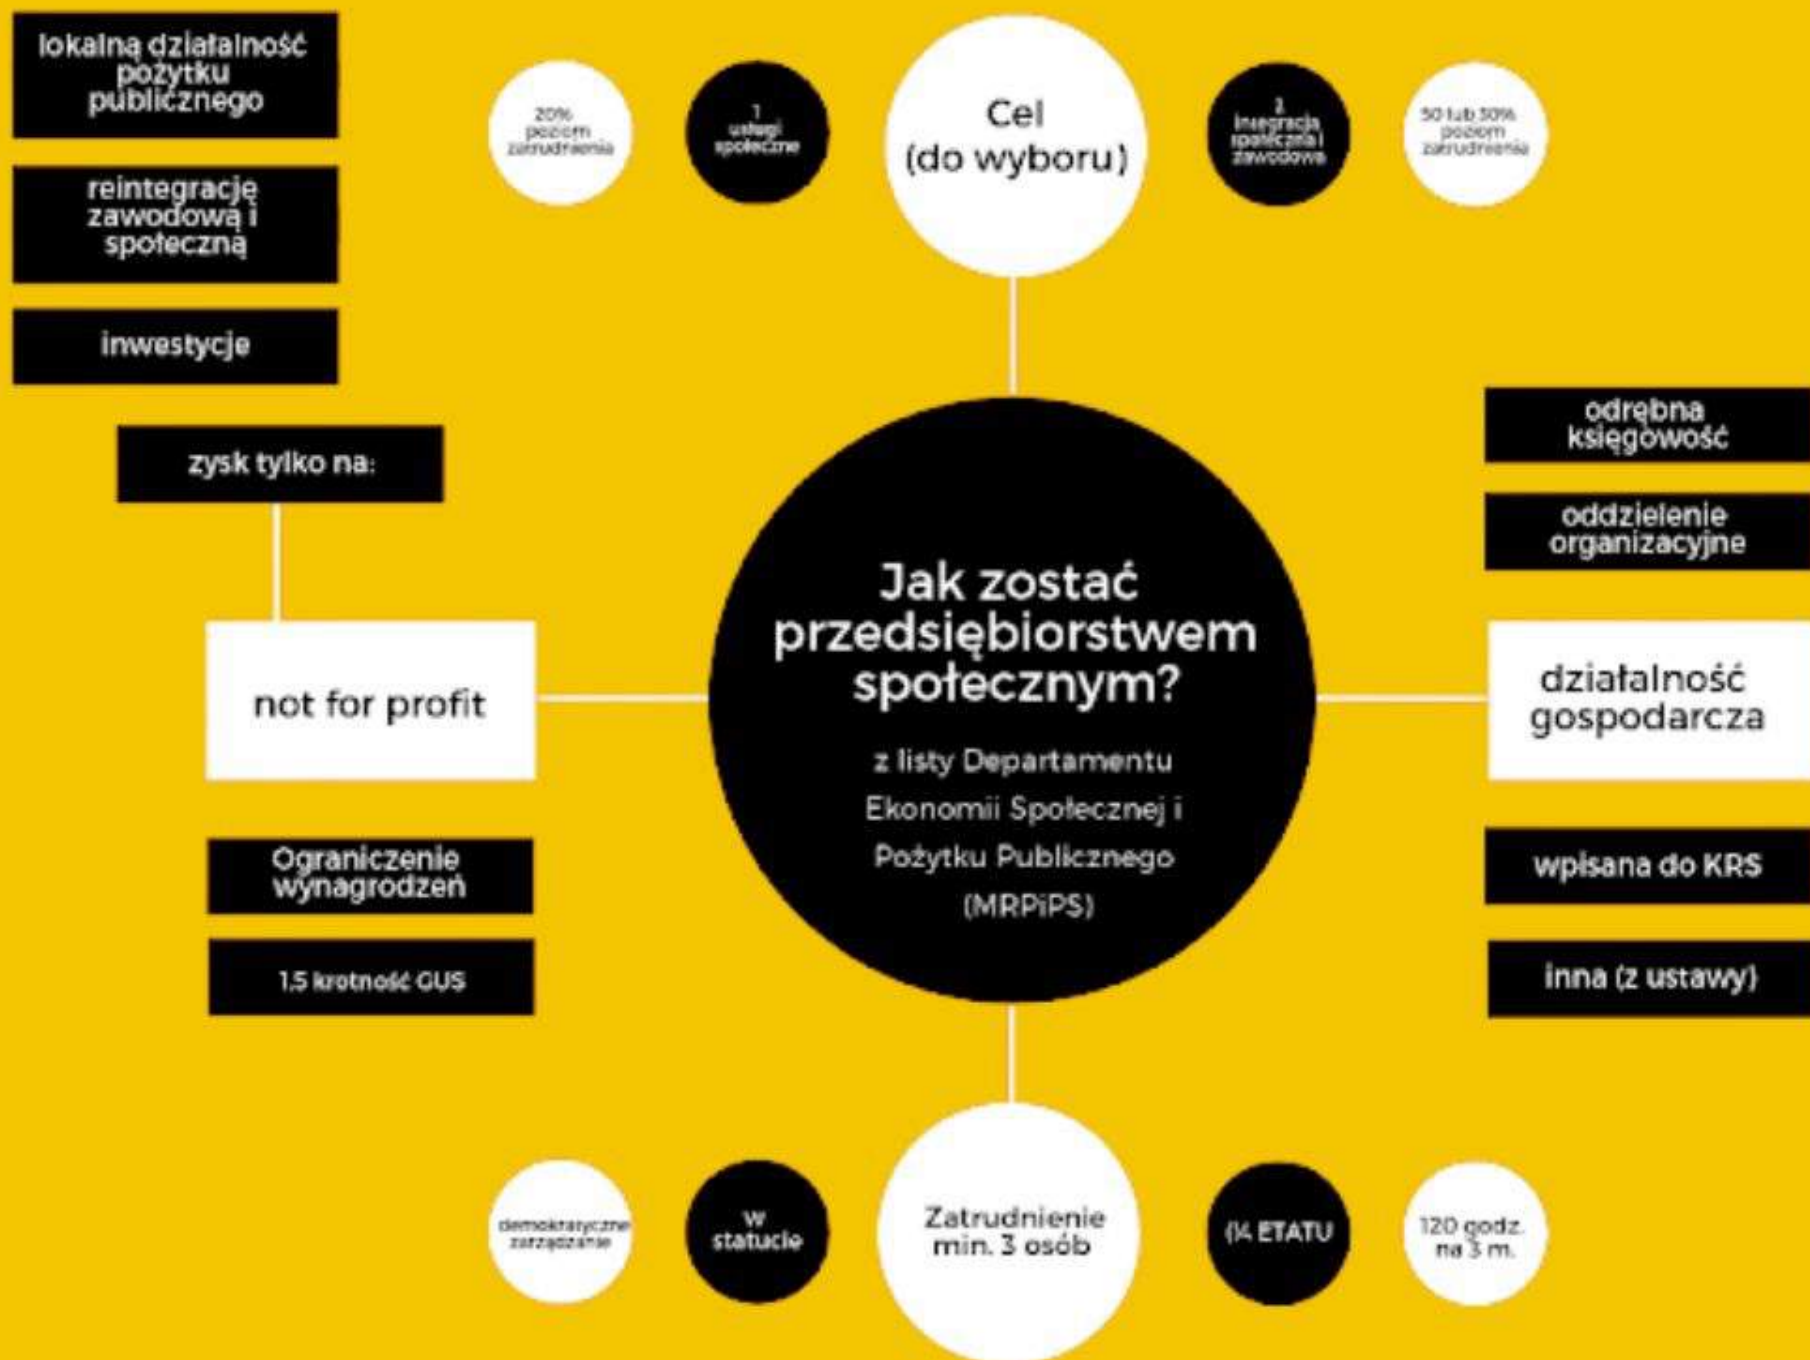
lokalną działalność pożytku publicznego

reintegrację zawodową i społeczną

inwestycje

zysk tylko na:

20% poziom zatrudnienia

1 usługi społeczne

Cel (do wyboru)

2 integracja społeczna i zawodowa

50 lub 30% poziom zatrudnienia

odrębna księgowość

oddzielenie organizacyjne

not for profit

Jak zostać przedsiębiorstwem społecznym?

z listy Departamentu Ekonomii Społecznej i Pożytku Publicznego (MRPiPS)

działalność gospodarcza

Ograniczenie wynagrodzeń

1,5 krotność GUS

wpisana do KRS

inna (z ustawy)

demokratyczne zarządzanie

w statucie

Zatrudnienie min. 3 osób

(¼ ETATU

120 godz. na 3 m.